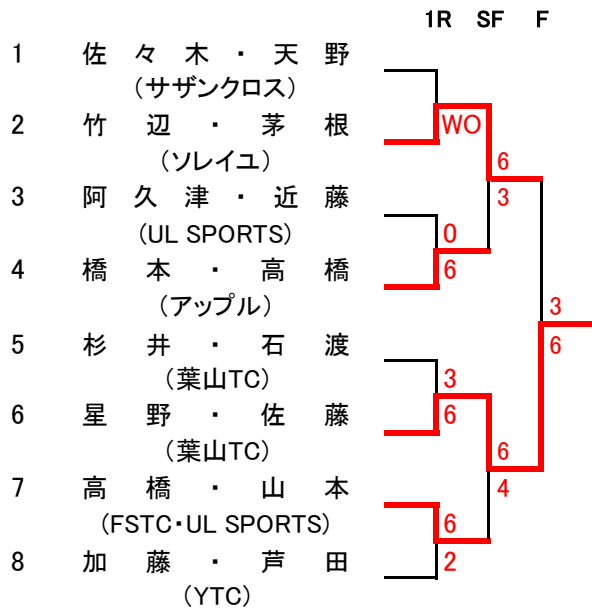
1R SF F

1 佐々木・天野
（サザンクロス）
2 竹辺・茅根
（ソレイユ）
3 阿久津・近藤
（UL SPORTS）
4 橋本・高橋
（アップル）
5 杉井・石渡
（葉山TC）
6 星野・佐藤
（葉山TC）
7 高橋・山本
（FSTC・UL SPORTS）
8 加藤・芦田
（YTC）

WO
6
3
0
6
3
6
3
6
6
4
6
2